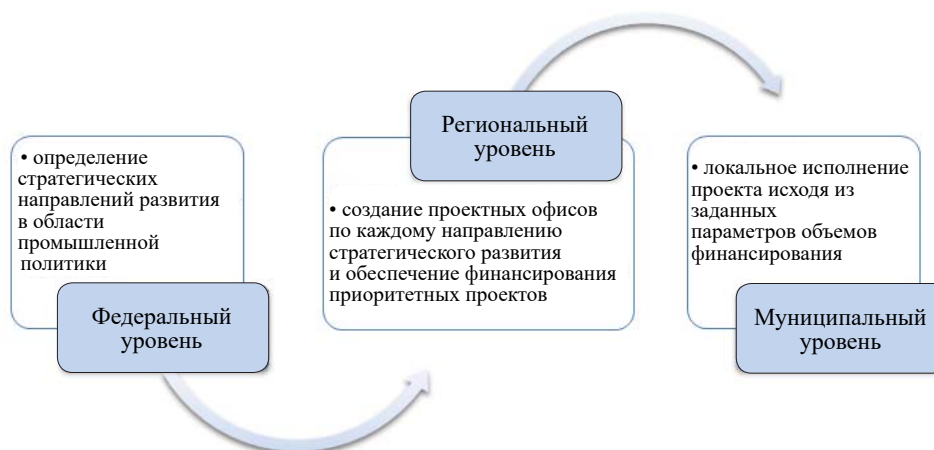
• определение стратегических направлений развития в области промышленной политики

Федеральный уровень

Региональный уровень

• создание проектных офисов по каждому направлению стратегического развития и обеспечение финансирования приоритетных проектов

• локальное исполнение проекта исходя из заданных параметров объемов финансирования

Муниципальный уровень